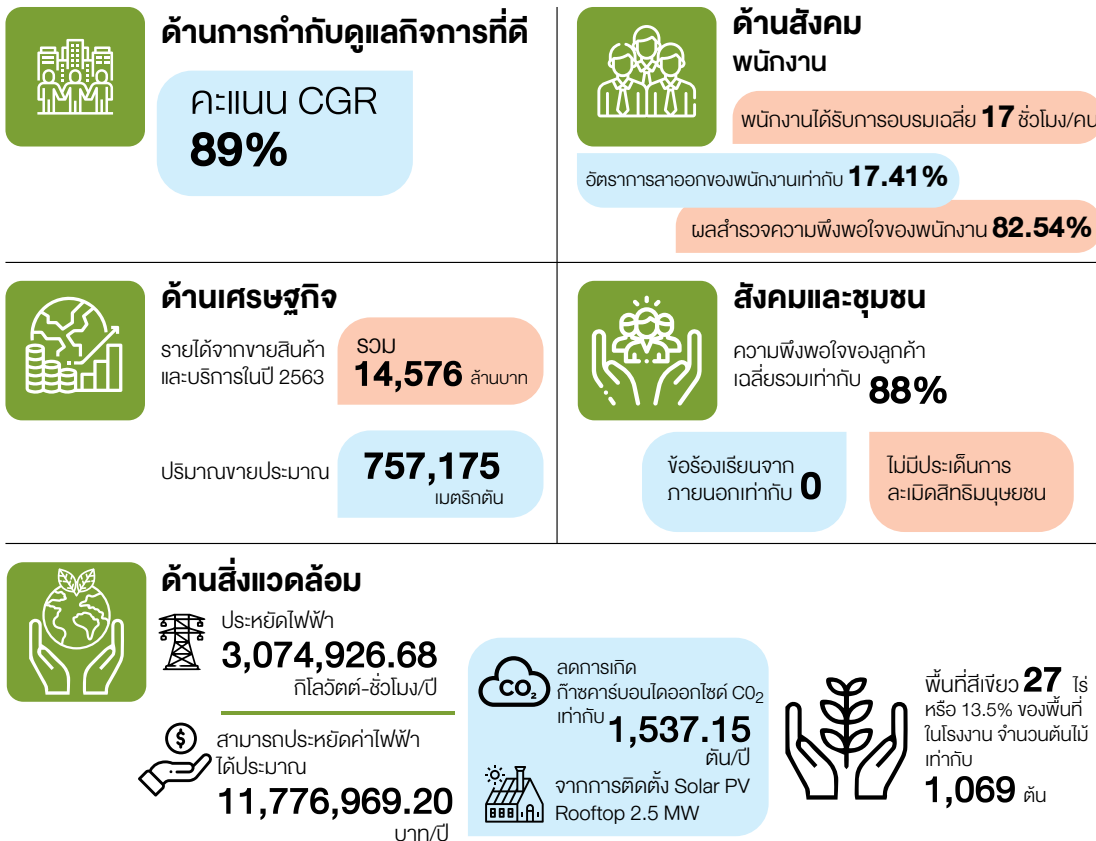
ด้านการกำกับดูแลกิจการที่ดี

คะแนน CGR
89%

ด้านสังคม
พนักงาน

พนักงานได้รับการอบรมเฉลี่ย 17 ชั่วโมง/คน

อัตราการลาออกของพนักงานเท่ากับ 17.41%

ผลสำรวจความพึงพอใจของพนักงาน 82.54%

ด้านเศรษฐกิจ

รายได้จากขายสินค้าและบริการในปี 2563

รวม
14,576 ล้านบาท

ปริมาณขายประมาณ

757,175
เมตริกตัน

สังคมและชุมชน

ความพึงพอใจของลูกค้าเฉลี่ยรวมเท่ากับ 88%

ข้อร้องเรียนจากภายนอกเท่ากับ 0

ไม่มีประเด็นการละเมิดสิทธิมนุษยชน

ด้านสิ่งแวดล้อม

ประหยัดไฟฟ้า
3,074,926.68
กิโลวัตต์-ชั่วโมง/ปี

สามารถประหยัดค่าไฟฟ้าได้ประมาณ
11,776,969.20
บาท/ปี

$CO_2$

ลดการเกิดก๊าซคาร์บอนไดออกไซด์ $C0_2$ เท่ากับ
1,537.15
ตัน/ปี

จากการติดตั้ง Solar PV Rooftop 2.5 MW

พื้นที่สีเขียว 27 ไร่ หรือ 13.5% ของพื้นที่ในโรงงาน จำนวนต้นไม้เท่ากับ
1,069 ต้น